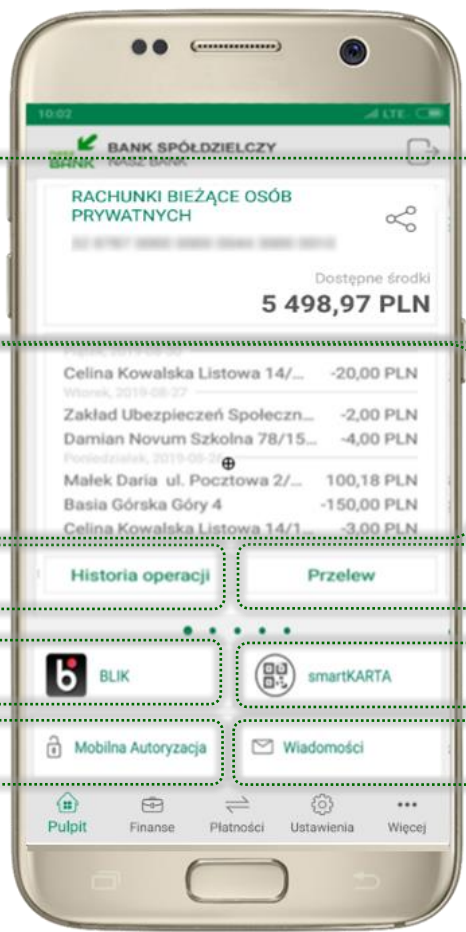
10:02

BANK SPÓŁDZIELCZY

RACHUNKI BIEŻĄCE OSÓB PRYWATNYCH

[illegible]

Dostępne środki
5 498,97 PLN

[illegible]
Celina Kowalska Listowa 14/... -20,00 PLN
Wtorek, 2019-08-27
Zakład Ubezpieczeń Społeczn... -2,00 PLN
Damian Novum Szkolna 78/15... -4,00 PLN
Poniedziałek, 2019-08-26
Małek Daria ul. Pocztowa 2/... 100,18 PLN
Basia Górska Góry 4 -150,00 PLN
Celina Kowalska Listowa 14/1... -3,00 PLN

Historia operacji
Przelew

BLIK
smartKARTA
Mobilna Autoryzacja
Wiadomości

Pulpit
Finanse
Płatności
Ustawienia
Więcej